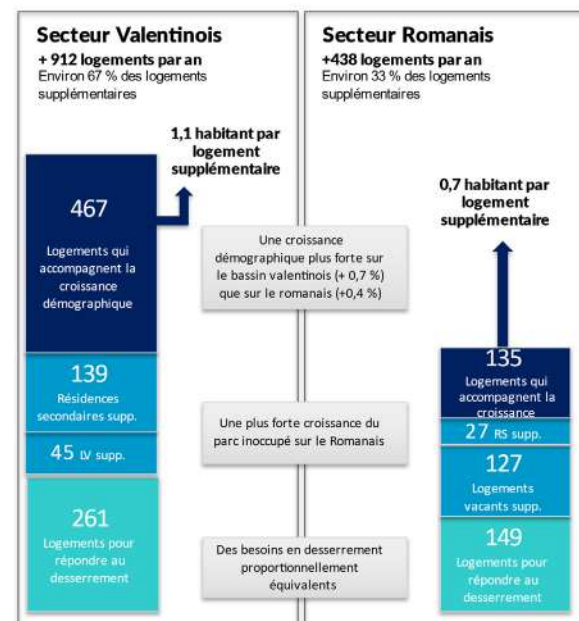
Secteur Valentinois

+ 912 logements par an
Environ 67 % des logements supplémentaires

1,1 habitant par logement supplémentaire

467
Logements qui accompagnent la croissance démographique

139
Résidences secondaires supp.

45 LV supp.

261
Logements pour répondre au desserrement

Une croissance démographique plus forte sur le bassin valentinois (+ 0,7 %) que sur le romanais (+0,4 %)

Une plus forte croissance du parc inoccupé sur le Romanais

Des besoins en desserrement proportionnellement équivalents

Secteur Romanais

+438 logements par an
Environ 33 % des logements supplémentaires

0,7 habitant par logement supplémentaire

135
Logements qui accompagnent la croissance

27 RS supp.

127
Logements vacants supp.

149
Logements pour répondre au desserrement